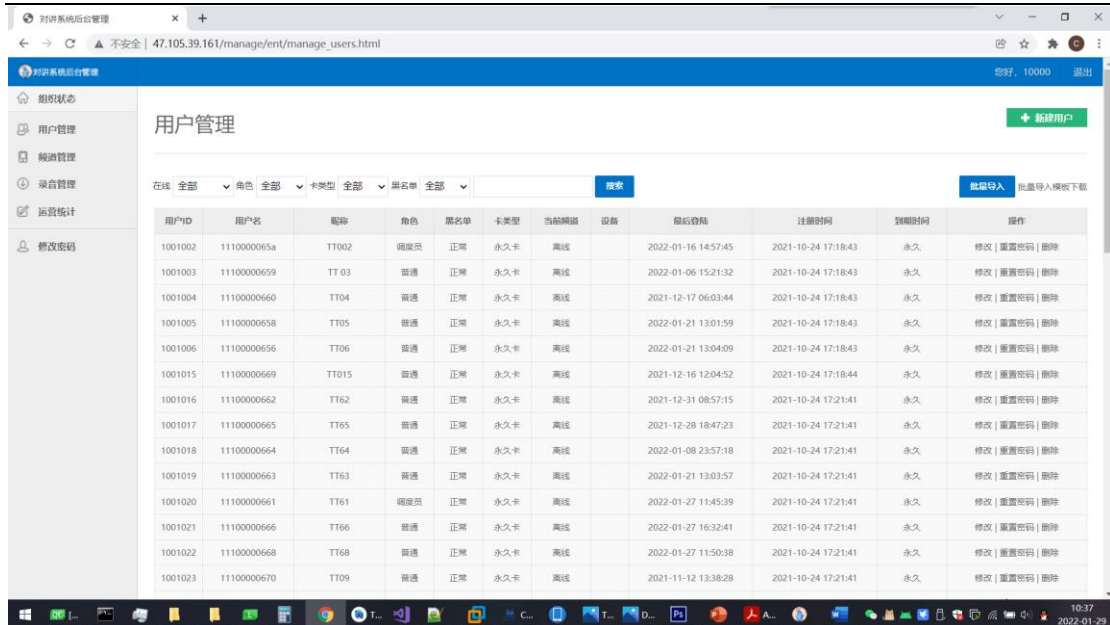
对讲系统后台管理 × +

← → C ▲ 不安全 | 47.105.39.161/manage/ent/manage_users.html

对讲系统后台管理

您好，10000 退出

组织状态
用户管理
频道管理
录音管理
运营统计
修改密码

用户管理

+ 新建用户

在线 全部 角色 全部 卡类型 全部 黑名单 全部 搜索

批量导入 批量导入模板下载

| 用户ID | 用户名 | 昵称 | 角色 | 黑名单 | 卡类型 | 当前频道 | 设备 | 最后登陆 | 注册时间 | 到期时间 | 操作 |
|---|---|---|---|---|---|---|---|---|---|---|---|
| 1001002 | 1110000065a | TT002 | 调度员 | 正常 | 永久卡 | 离线 | | 2022-01-16 14:57:45 | 2021-10-24 17:18:43 | 永久 | 修改 \| 重置密码 \| 删除 |
| 1001003 | 11100000659 | TT 03 | 普通 | 正常 | 永久卡 | 离线 | | 2022-01-06 15:21:32 | 2021-10-24 17:18:43 | 永久 | 修改 \| 重置密码 \| 删除 |
| 1001004 | 11100000660 | TT04 | 普通 | 正常 | 永久卡 | 离线 | | 2021-12-17 06:03:44 | 2021-10-24 17:18:43 | 永久 | 修改 \| 重置密码 \| 删除 |
| 1001005 | 11100000658 | TT05 | 普通 | 正常 | 永久卡 | 离线 | | 2022-01-21 13:01:59 | 2021-10-24 17:18:43 | 永久 | 修改 \| 重置密码 \| 删除 |
| 1001006 | 11100000656 | TT06 | 普通 | 正常 | 永久卡 | 离线 | | 2022-01-21 13:04:09 | 2021-10-24 17:18:43 | 永久 | 修改 \| 重置密码 \| 删除 |
| 1001015 | 11100000669 | TT015 | 普通 | 正常 | 永久卡 | 离线 | | 2021-12-16 12:04:52 | 2021-10-24 17:18:44 | 永久 | 修改 \| 重置密码 \| 删除 |
| 1001016 | 11100000662 | TT62 | 普通 | 正常 | 永久卡 | 离线 | | 2021-12-31 08:57:15 | 2021-10-24 17:21:41 | 永久 | 修改 \| 重置密码 \| 删除 |
| 1001017 | 11100000665 | TT65 | 普通 | 正常 | 永久卡 | 离线 | | 2021-12-28 18:47:23 | 2021-10-24 17:21:41 | 永久 | 修改 \| 重置密码 \| 删除 |
| 1001018 | 11100000664 | TT64 | 普通 | 正常 | 永久卡 | 离线 | | 2022-01-08 23:57:18 | 2021-10-24 17:21:41 | 永久 | 修改 \| 重置密码 \| 删除 |
| 1001019 | 11100000663 | TT63 | 普通 | 正常 | 永久卡 | 离线 | | 2022-01-21 13:03:57 | 2021-10-24 17:21:41 | 永久 | 修改 \| 重置密码 \| 删除 |
| 1001020 | 11100000661 | TT61 | 调度员 | 正常 | 永久卡 | 离线 | | 2022-01-27 11:45:39 | 2021-10-24 17:21:41 | 永久 | 修改 \| 重置密码 \| 删除 |
| 1001021 | 11100000666 | TT66 | 普通 | 正常 | 永久卡 | 离线 | | 2022-01-27 16:32:41 | 2021-10-24 17:21:41 | 永久 | 修改 \| 重置密码 \| 删除 |
| 1001022 | 11100000668 | TT68 | 普通 | 正常 | 永久卡 | 离线 | | 2022-01-27 11:50:38 | 2021-10-24 17:21:41 | 永久 | 修改 \| 重置密码 \| 删除 |
| 1001023 | 11100000670 | TT09 | 普通 | 正常 | 永久卡 | 离线 | | 2021-11-12 13:38:28 | 2021-10-24 17:21:41 | 永久 | 修改 \| 重置密码 \| 删除 |

10:37
2022-01-29